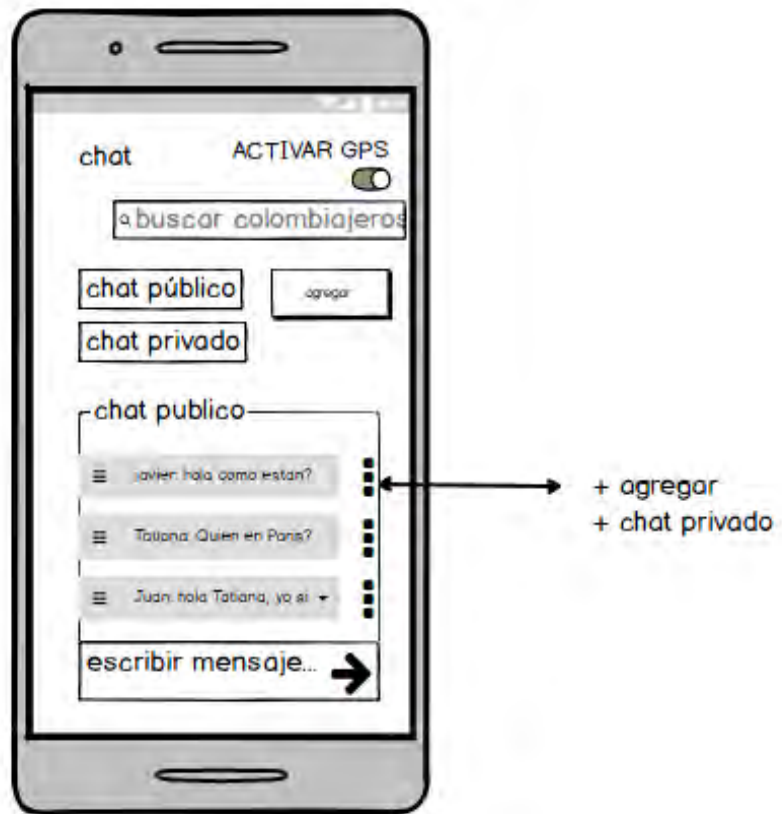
chat

ACTIVAR GPS

buscar colombiajeros

chat público

agregar

chat privado

chat publico

Javier: hola como estan?

Tatiana: Quien en Paris?

Juan: hola Tatiana, yo si

escribir mensaje...

+ agregar
+ chat privado